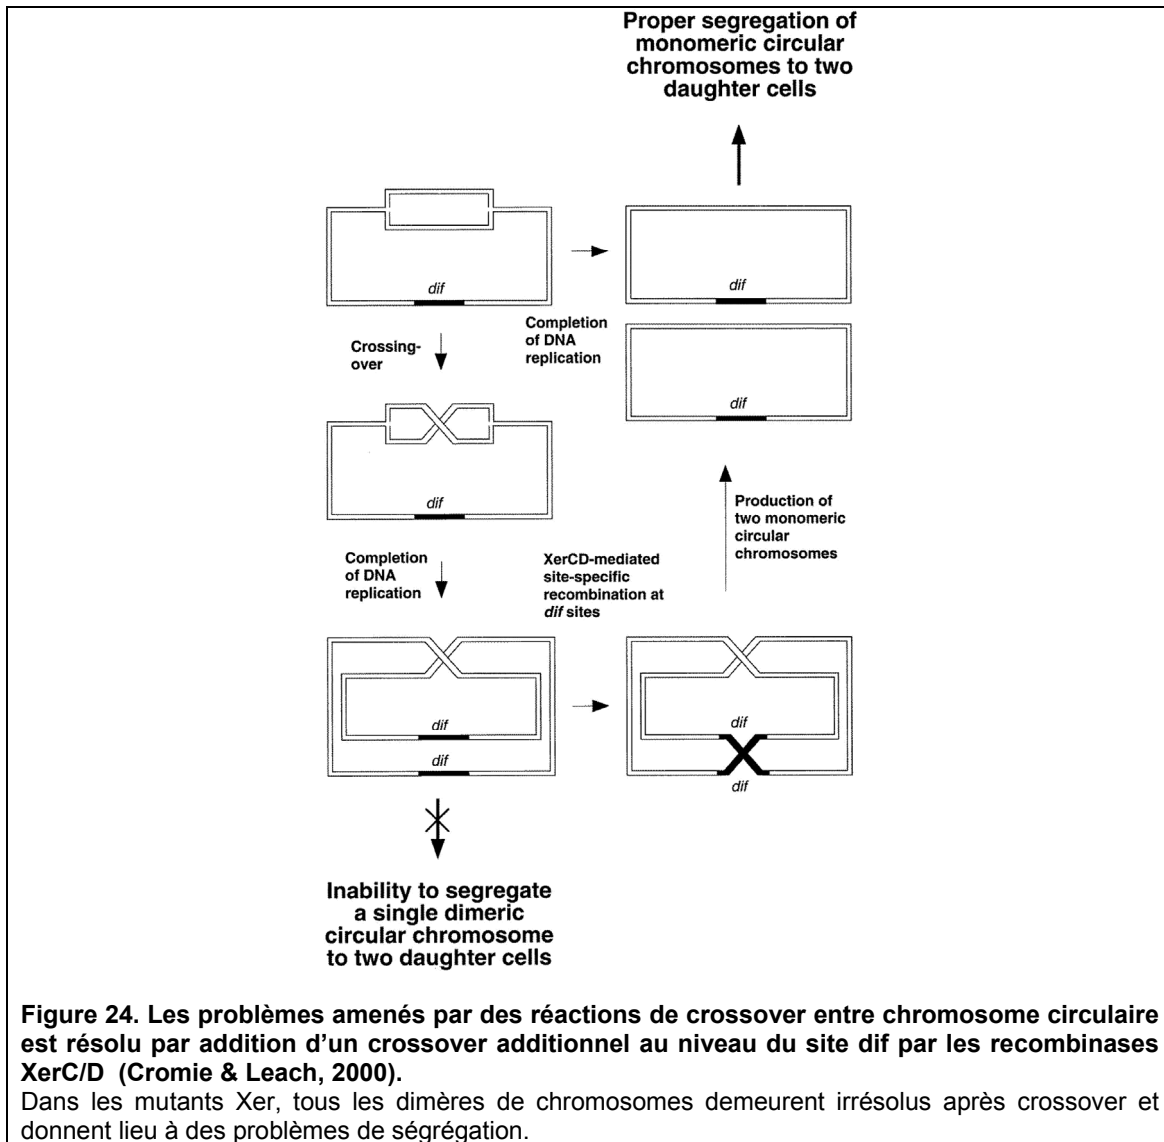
Proper segregation of monomeric circular chromosomes to two daughter cells

dif

dif

Completion of DNA replication

Crossing-over

dif

dif

Production of two monomeric circular chromosomes

Completion of DNA replication

XerCD-mediated site-specific recombination at *dif* sites

dif

dif

dif

dif

Inability to segregate a single dimeric circular chromosome to two daughter cells

**Figure 24. Les problèmes amenés par des réactions de crossover entre chromosome circulaire est résolu par addition d'un crossover additionnel au niveau du site dif par les recombinases XerC/D (Cromie & Leach, 2000).**

Dans les mutants Xer, tous les dimères de chromosomes demeurent irrésolus après crossover et donnent lieu à des problèmes de ségrégation.